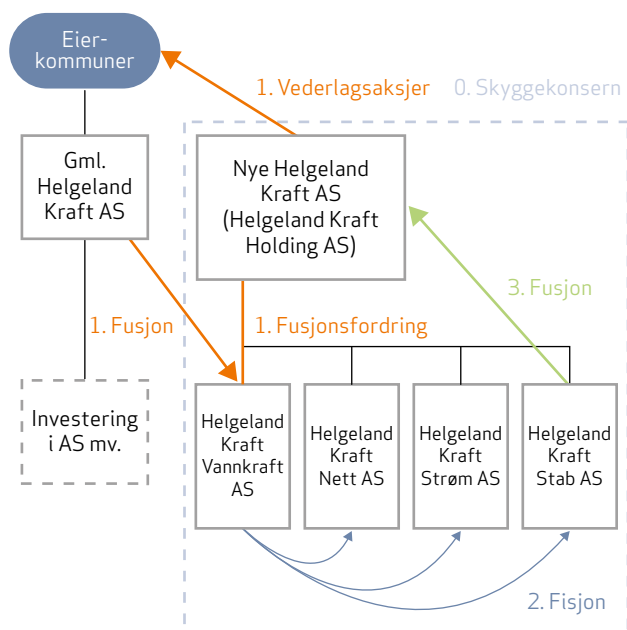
Eierkommuner

1. Vederlagsaksjer

0. Skyggekonsern

Gml. Helgeland Kraft AS

Nye Helgeland Kraft AS (Helgeland Kraft Holding AS)

3. Fusjon

1. Fusjon

1. Fusjonsfordring

Investering i AS mv.

Helgeland Kraft Vannkraft AS

Helgeland Kraft Nett AS

Helgeland Kraft Strøm AS

Helgeland Kraft Stab AS

2. Fisjon